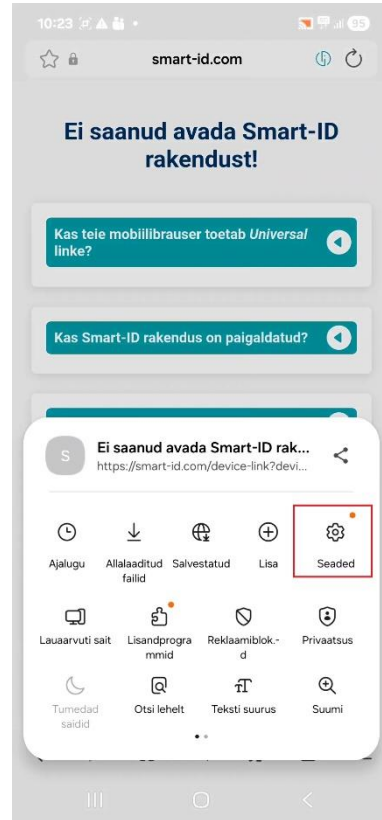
10:23 95

smart-id.com

Ei saanud avada Smart-ID rakendust!

Kas teie mobiilibrauser toetab *Universal* linke?

Kas Smart-ID rakendus on paigaldatud?

S

Ei saanud avada Smart-ID rak...
https://smart-id.com/device-link?devi...

Ajalugu

Allalaaditud failid

Salvestatud

Lisa

Seaded

Lauaarvuti sait

Lisandprogrammid

Reklaamiblok.-d

Privaatsus

Tumedad saidid

Otsi lehelt

Teksti suurus

Suumi